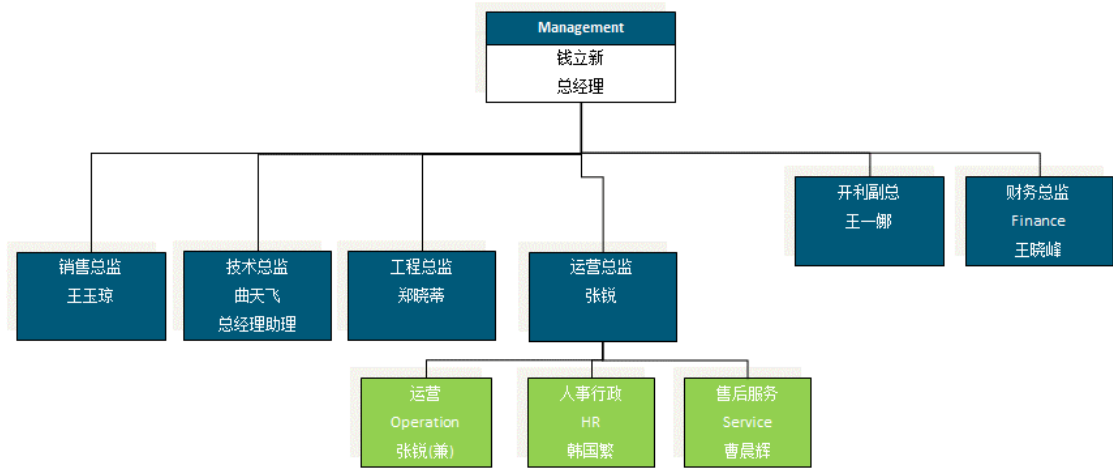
Management
钱立新
总经理

销售总监
王玉琼

技术总监
曲天飞
总经理助理

工程总监
郑晓蒂

运营总监
张锐

开利副总
王一郷

财务总监
Finance
王晓峰

运营
Operation
张锐(兼)

人事行政
HR
韩国繁

售后服务
Service
曹晨辉